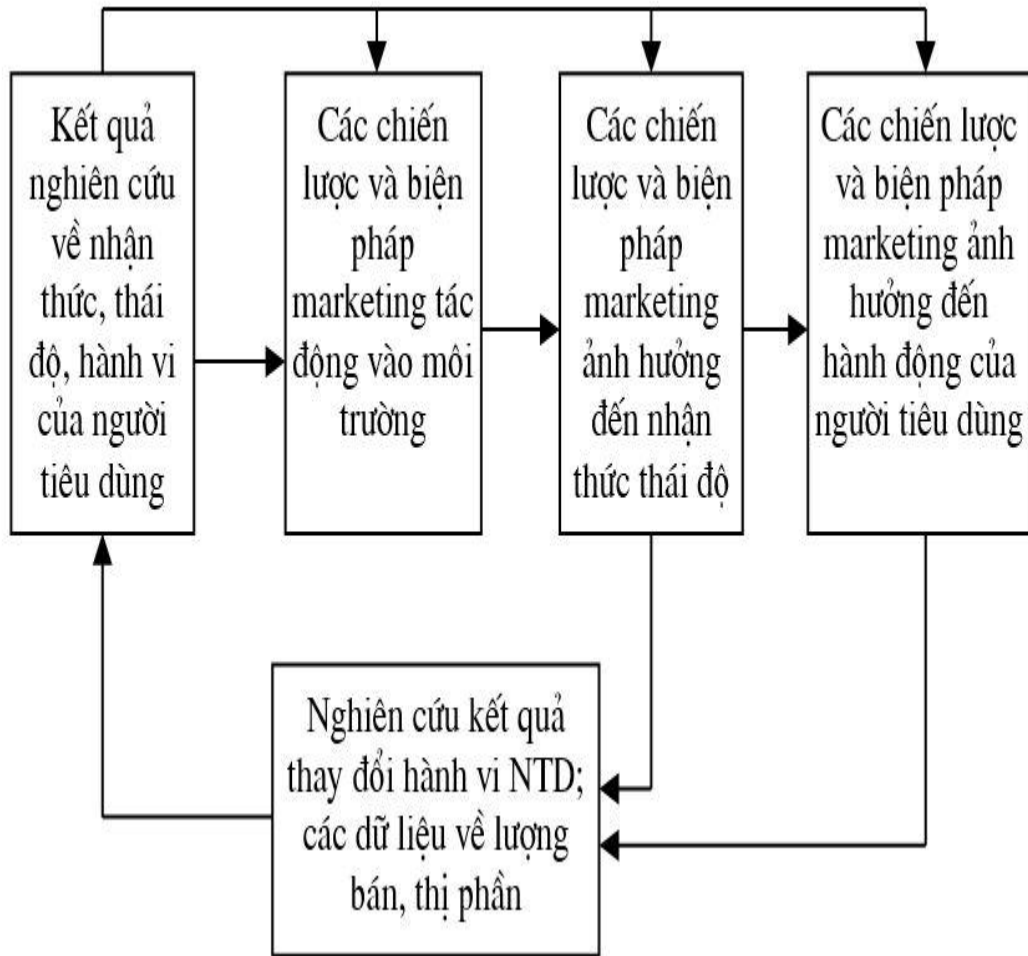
Kết quả nghiên cứu về nhận thức, thái độ, hành vi của người tiêu dùng

Các chiến lược và biện pháp marketing tác động vào môi trường

Các chiến lược và biện pháp marketing ảnh hưởng đến nhận thức thái độ

Các chiến lược và biện pháp marketing ảnh hưởng đến hành động của người tiêu dùng

Nghiên cứu kết quả thay đổi hành vi NTD; các dữ liệu về lượng bán, thị phần